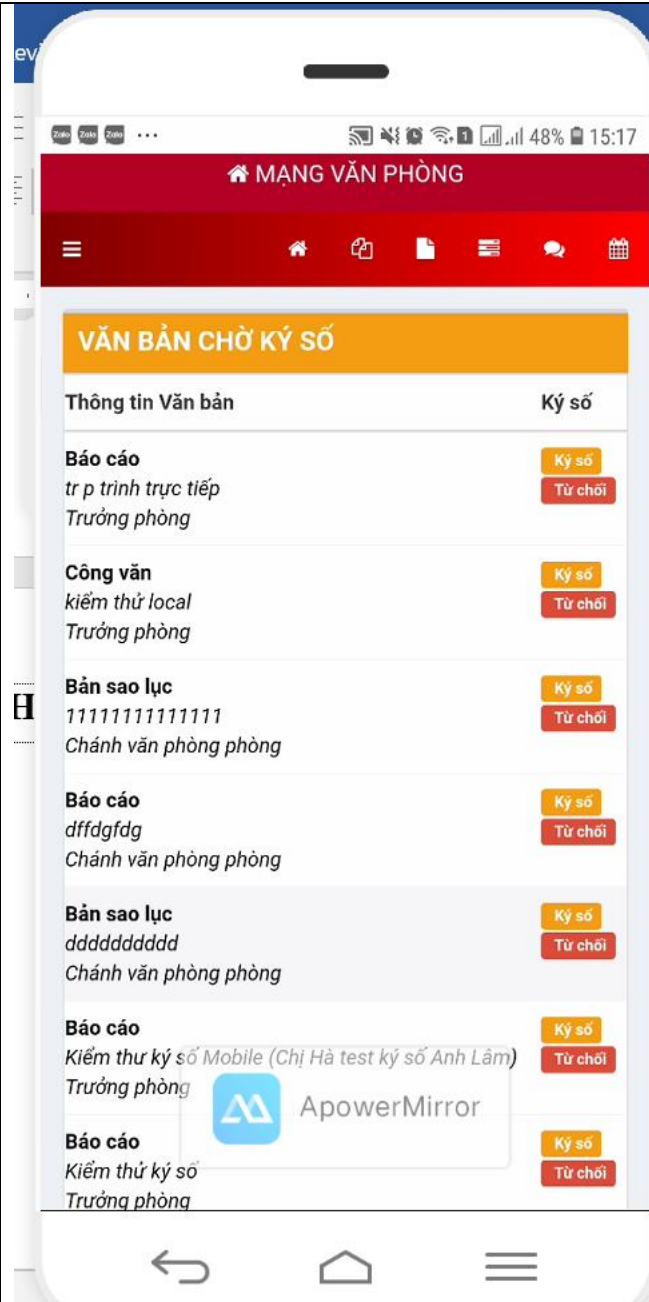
Zalo Zalo Zalo ··· 48% 15:17

MẠNG VĂN PHÒNG

VĂN BẢN CHỜ KÝ SỐ

| Thông tin Văn bản | Ký số |
|---|---|
| **Báo cáo** *tr p trình trực tiếp* *Trưởng phòng* | Ký số Từ chối |
| **Công văn** *kiểm thử local* *Trưởng phòng* | Ký số Từ chối |
| **Bản sao lục** *11111111111111* *Chánh văn phòng phòng* | Ký số Từ chối |
| **Báo cáo** *dffdgfdg* *Chánh văn phòng phòng* | Ký số Từ chối |
| **Bản sao lục** *dddddddddd* *Chánh văn phòng phòng* | Ký số Từ chối |
| **Báo cáo** *Kiểm thư ký số Mobile (Chị Hà test ký số Anh Lâm)* *Trưởng phòng* | Ký số Từ chối |
| **Báo cáo** *Kiểm thử ký số* *Trưởng phòng* | Ký số Từ chối |

ApowerMirror

ev

H